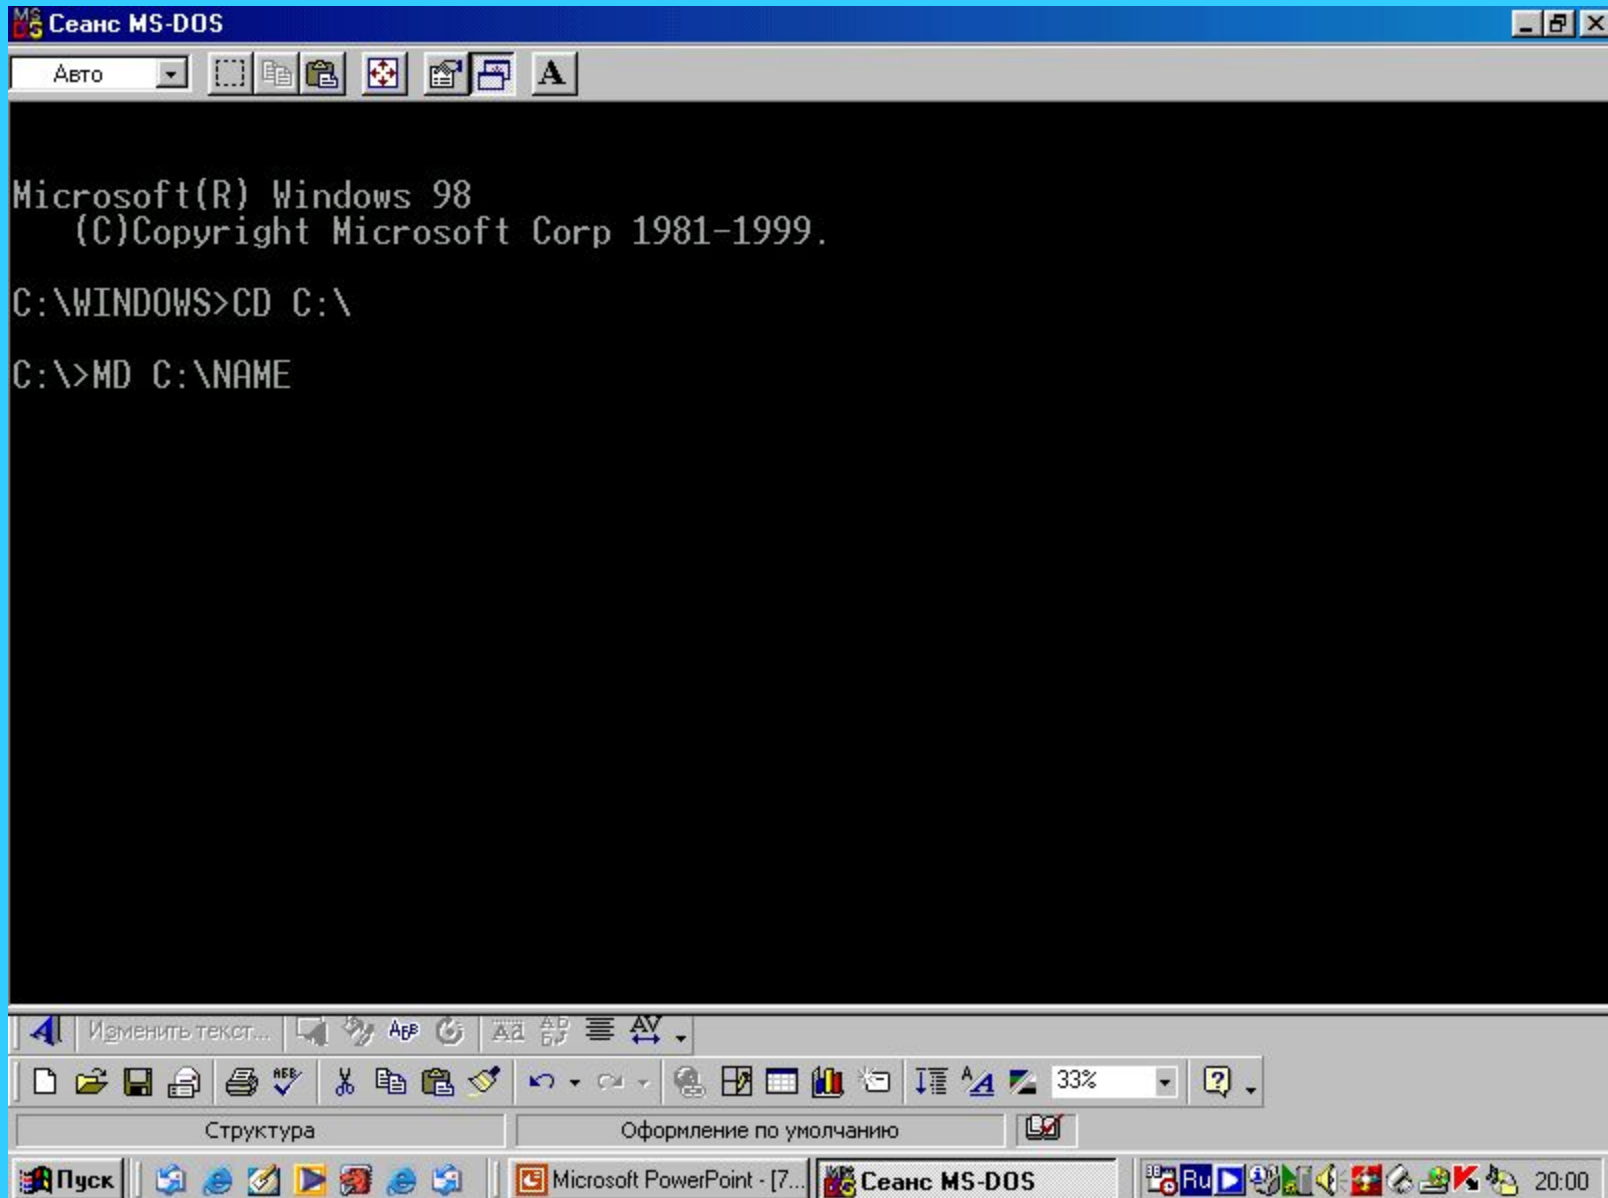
Сеанс MS-DOS

Авто

Microsoft(R) Windows 98
(C)Copyright Microsoft Corp 1981-1999.

C:\WINDOWS>CD C:\

C:\>MD C:\NAME

Изменить текст...

33%

Структура

Оформление по умолчанию

Пуск

Microsoft PowerPoint - [7...

Сеанс MS-DOS

Ru

20:00